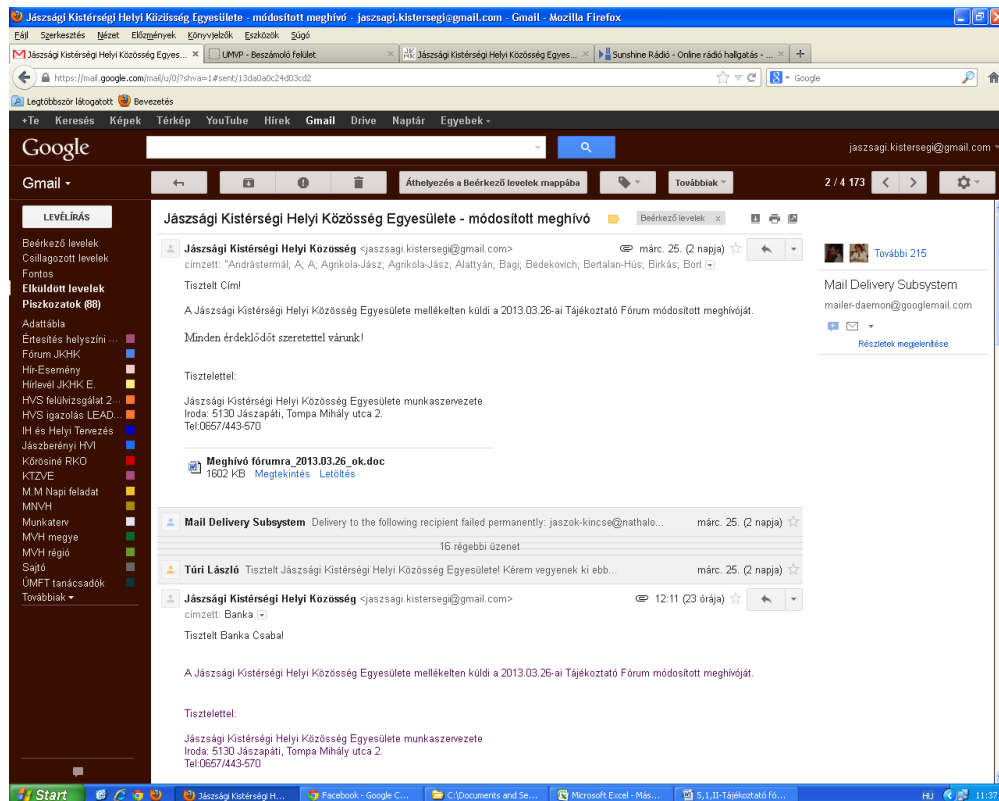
Jászsági Kistérségi Helyi Közösség Egyesülete - módosított meghívó - jaszsagi.kistersegi@gmail.com - Gmail - Mozilla Firefox

Fájl Szerkesztés Nézet Előzmények Könyvjelzők Eszközök Súgó

Jászsági Kistérségi Helyi Közösség Egyes... × | UMVP - Beszámoló felület × | Jászsági Kistérségi Helyi Közösség Egyes... × | Sunshine Rádió - Online rádió hallgatás - ... × | +

https://mail.google.com/mail/u/0/?shva=1#sent/13da0a0c24d03cd2

Google

Legtöbbször látogatott Bevezetés

+Te Keresés Képek Térkép YouTube Hírek Gmail Drive Naptár Egyebek

Google

jaszsagi.kistersegi@gmail.com

Gmail

Áthelyezés a Beérkező levelek mappába

Továbbiak

2 / 4 173

LEVÉLÍRÁS

Beérkező levelek
Csillagozott levelek
Fontos
Elküldött levelek
Piszkozatok (88)
Adattábla
Értesítés helyszíni ...
Fórum JKHK
Hír-Esemény
Hírlevél JKHK E.
HVS felülvizsgálat 2...
HVS igazolás LEAD...
IH és Helyi Tervezés
Jászberényi HVI
Kőrösiné RKO
KTZVE
M.M Napi feladat
MNVH
Munkaterv
MVH megye
MVH régió
Sajtó
ÚMFT tanácsadók
Továbbiak

Jászsági Kistérségi Helyi Közösség Egyesülete - módosított meghívó

Beérkező levelek x

Jászsági Kistérségi Helyi Közösség <jaszsagi.kistersegi@gmail.com>
márc. 25. (2 napja)
címzett: "Andrástermál; A; A; Agrikola-Jász; Agrikola-Jász; Alattyán; Bagi; Bedekovich; Bertalan-Hús; Birkás; Bori

Tisztelt Cím!

A Jászsági Kistérségi Helyi Közösség Egyesülete mellékelten küldi a 2013.03.26-ai Tájékoztató Fórum módosított meghívóját.

Minden érdeklődőt szeretettel várunk!

Tisztelettel:

Jászsági Kistérségi Helyi Közösség Egyesülete munkaszervezete
Iroda: 5130 Jászapáti, Tompa Mihály utca 2.
Tel:0657/443-570

Meghívó fórumra_2013.03.26_ok.doc
1602 KB Megtekintés Letöltés

Mail Delivery Subsystem Delivery to the following recipient failed permanently: jaszok-kincse@nathalo...
márc. 25. (2 napja)

16 régebbi üzenet

Túri László Tisztelt Jászsági Kistérségi Helyi Közösség Egyesülete! Kérem vegyenek ki ebb...
márc. 25. (2 napja)

Jászsági Kistérségi Helyi Közösség <jaszsagi.kistersegi@gmail.com>
12:11 (23 órája)
címzett: Banka

Tisztelt Banka Csaba!

A Jászsági Kistérségi Helyi Közösség Egyesülete mellékelten küldi a 2013.03.26-ai Tájékoztató Fórum módosított meghívóját.

Tisztelettel:

Jászsági Kistérségi Helyi Közösség Egyesülete munkaszervezete
Iroda: 5130 Jászapáti, Tompa Mihály utca 2.
Tel:0657/443-570

További 215

Mail Delivery Subsystem
mailer-daemon@googlemail.com

Részletek megjelenítése

Start | Jászsági Kistérségi H... | Facebook - Google C... | C:\Documents and Se... | Microsoft Excel - Más... | 5,1,II-Tájékoztató fó...

HU 11:37